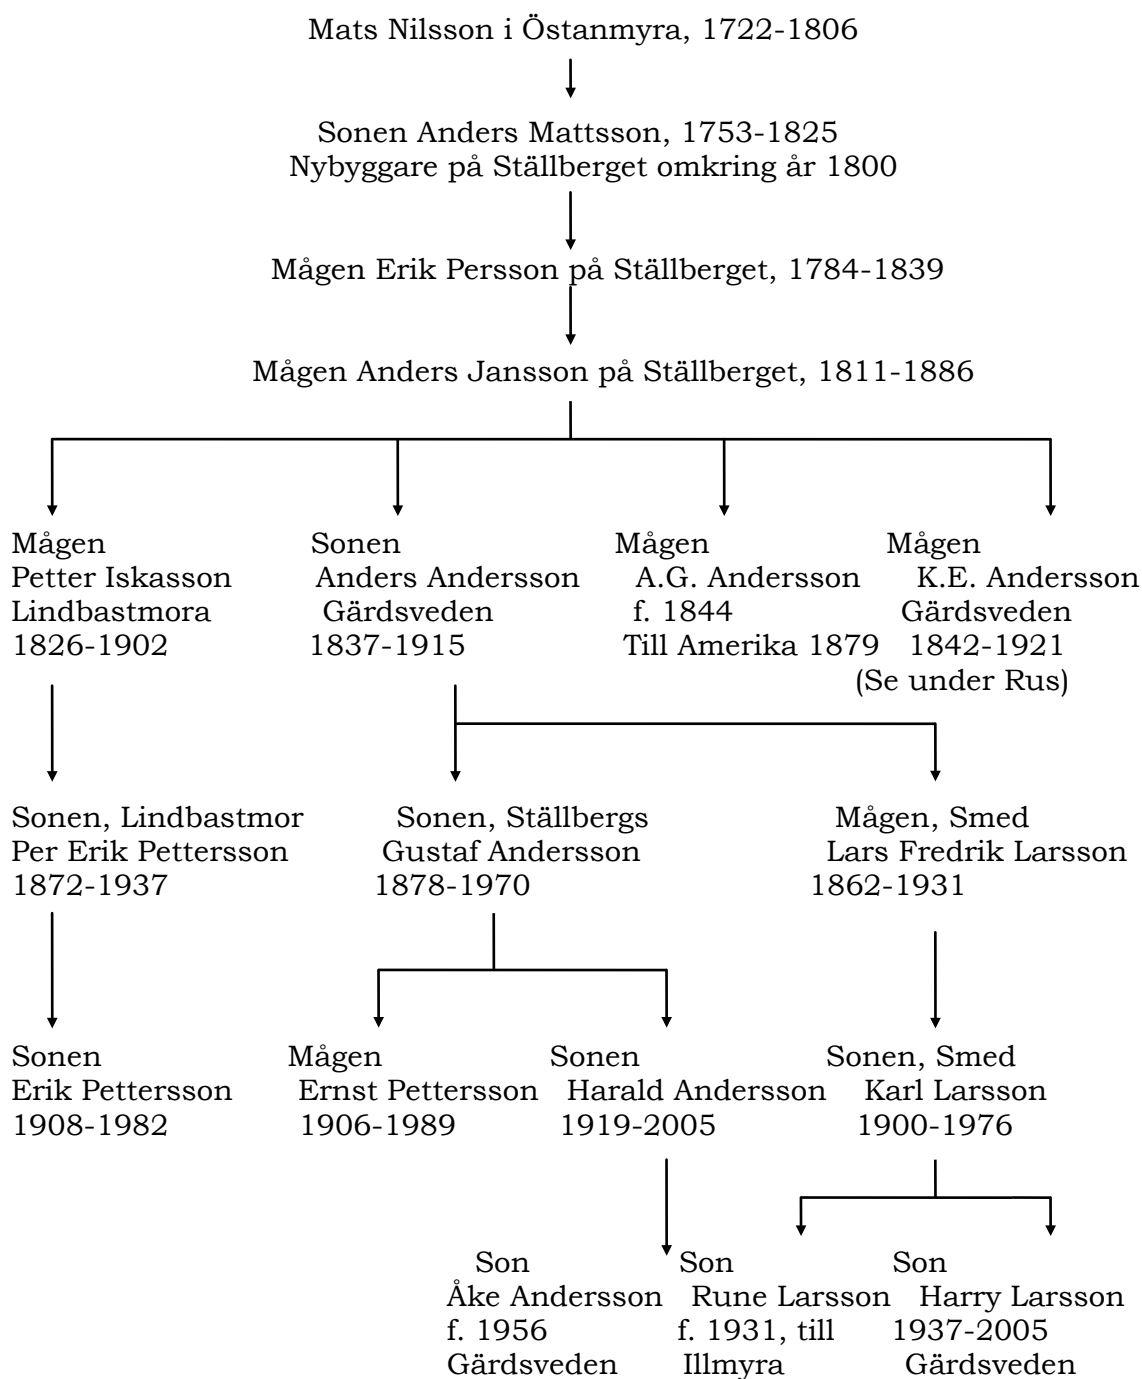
Mats Nilsson i Östanmyra, 1722-1806

Sonen Anders Mattsson, 1753-1825
Nybyggare på Ställberget omkring år 1800

Mågen Erik Persson på Ställberget, 1784-1839

Mågen Anders Jansson på Ställberget, 1811-1886

Mågen
Petter Iskasson
Lindbastmora
1826-1902

Sonen
Anders Andersson
Gärdsveden
1837-1915

Mågen
A.G. Andersson
f. 1844
Till Amerika 1879

Mågen
K.E. Andersson
Gärdsveden
1842-1921
(Se under Rus)

Sonen, Lindbastmor
Per Erik Pettersson
1872-1937

Sonen, Ställbergs
Gustaf Andersson
1878-1970

Mågen, Smed
Lars Fredrik Larsson
1862-1931

Sonen
Erik Pettersson
1908-1982

Mågen
Ernst Pettersson
1906-1989

Sonen
Harald Andersson
1919-2005

Sonen, Smed
Karl Larsson
1900-1976

Son
Åke Andersson
f. 1956
Gärdsveden

Son
Rune Larsson
f. 1931, till
Illmyra

Son
Harry Larsson
1937-2005
Gärdsveden